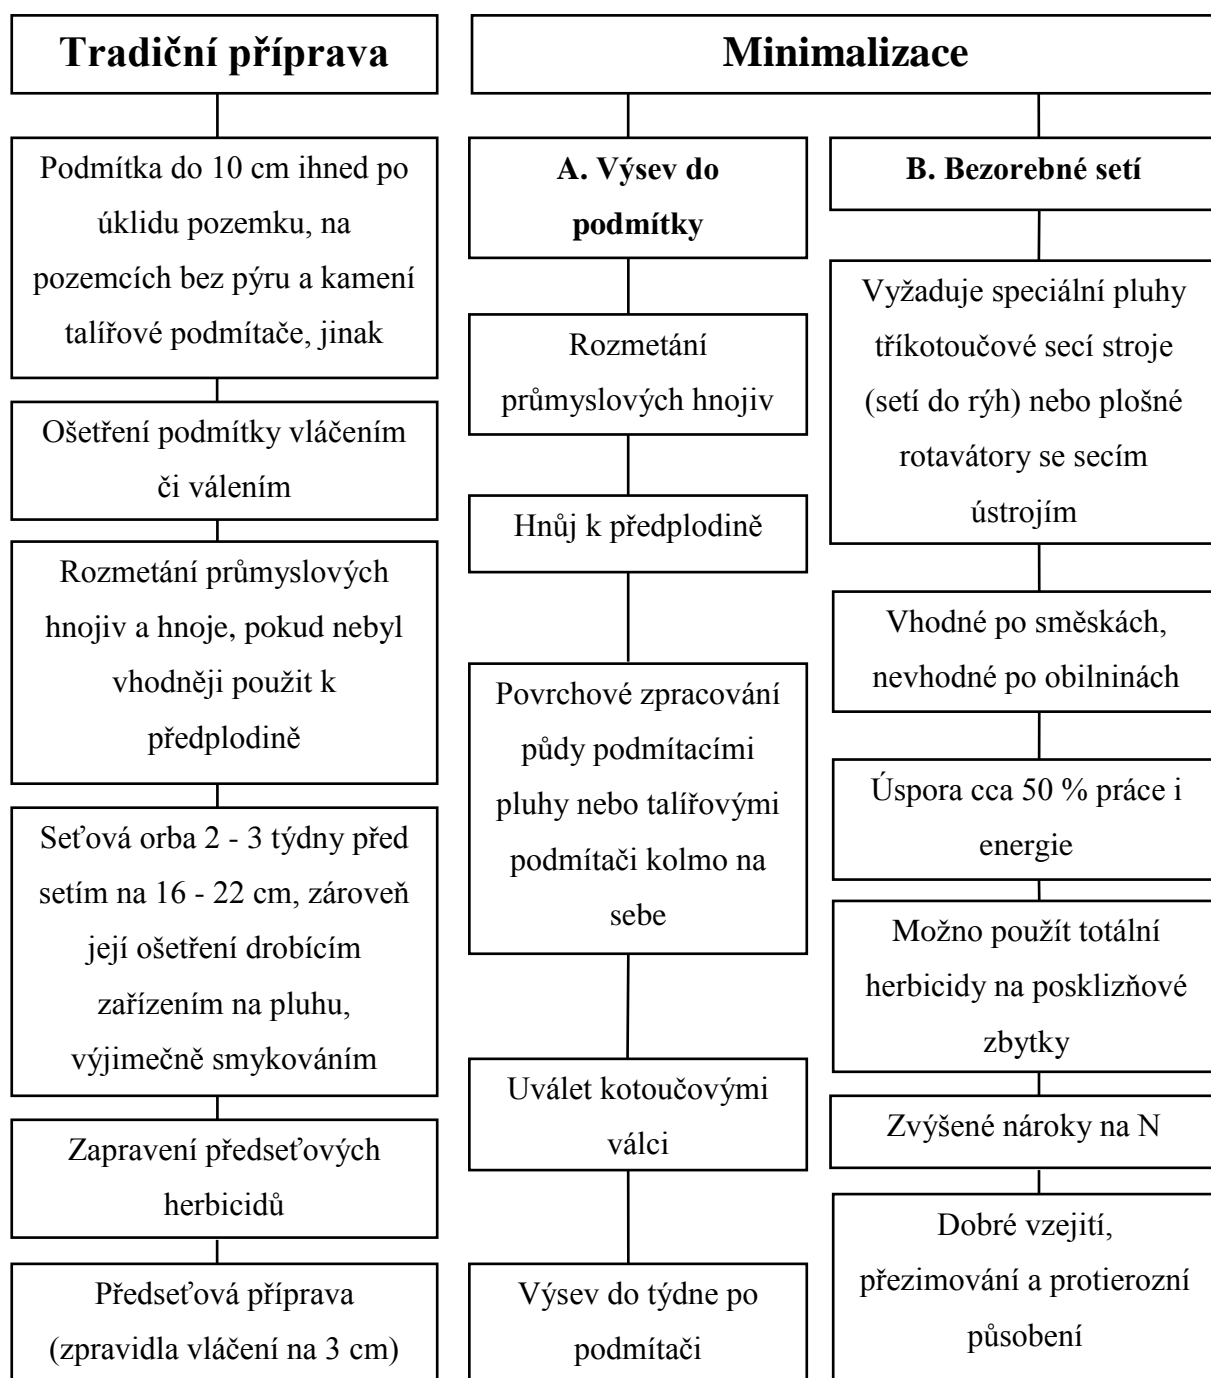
Tradiční příprava

Podmítka do 10 cm ihned po úklidu pozemku, na pozemcích bez pýru a kamení talířové podmítače, jinak

Ošetření podmítky vláčením či válením

Rozmetání průmyslových hnojiv a hnoje, pokud nebyl vhodněji použit k předplodině

Seťová orba 2 - 3 týdny před setím na 16 - 22 cm, zároveň její ošetření drobícím zařízením na pluhu, výjimečně smykováním

Zapravení předseťových herbicidů

Předseťová příprava (zpravidla vláčení na 3 cm)

Minimalizace

A. Výsev do podmítky

Rozmetání průmyslových hnojiv

Hnůj k předplodině

Povrchové zpracování půdy podmítacími pluhy nebo talířovými podmítači kolmo na sebe

Uválet kotoučovými válci

Výsev do týdne po podmítači

B. Bezorebné setí

Vyžaduje speciální pluhy tříkotoučové secí stroje (setí do rýh) nebo plošné rotavátory se secím ústrojím

Vhodné po směskách, nevhodné po obilninách

Úspora cca 50 % práce i energie

Možno použít totální herbicidy na posklizňové zbytky

Zvýšené nároky na N

Dobré vzejití, přezimování a protierozní působení